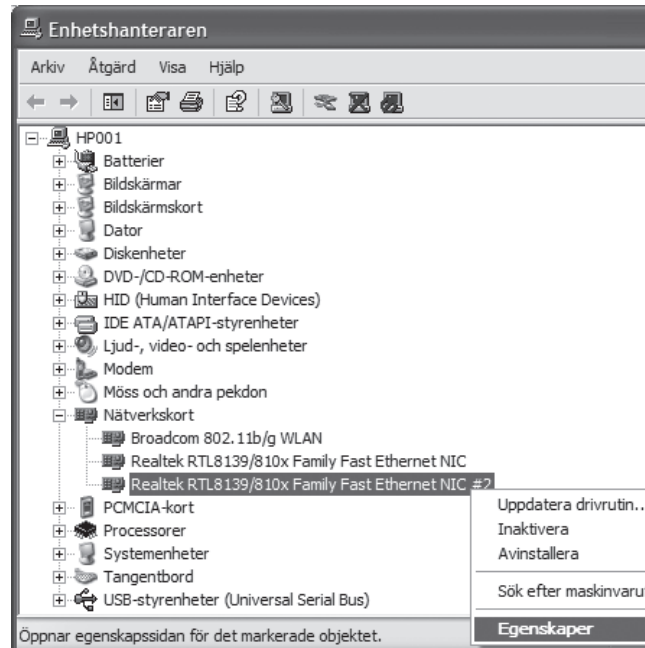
Enhetshanteraren

Arkiv Åtgärd Visa Hjälp

HP001
Batterier
Bildskärmar
Bildskärmskort
Dator
Diskenheter
DVD-/CD-ROM-enheter
HID (Human Interface Devices)
IDE ATA/ATAPI-styrenheter
Ljud-, video- och spelenheter
Modem
Möss och andra pekdon
Nätverkskort
Broadcom 802.11b/g WLAN
Realtek RTL8139/810x Family Fast Ethernet NIC
Realtek RTL8139/810x Family Fast Ethernet NIC #2
PCMCIA-kort
Processorer
Systemenheter
Tangentbord
USB-styrenheter (Universal Serial Bus)

Uppdatera drivrutin...
Inaktivera
Avinstallera
Sök efter maskinvaru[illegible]
Egenskaper

Öppnar egenskapssidan för det markerade objektet.